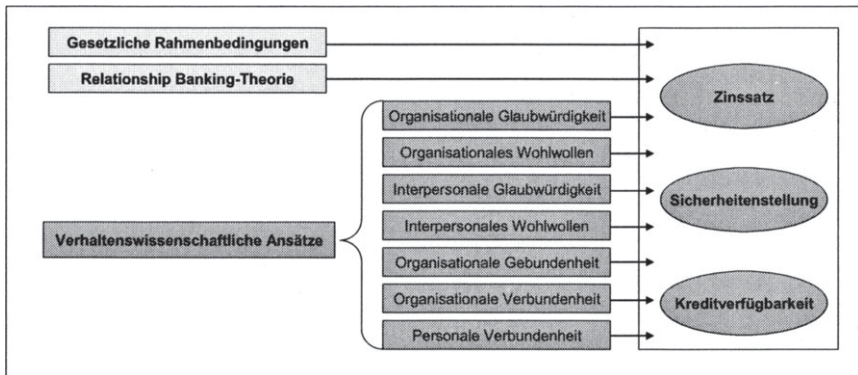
Gesetzliche Rahmenbedingungen

Relationship Banking-Theorie

Verhaltenswissenschaftliche Ansätze

Organisationale Glaubwürdigkeit

Organisationales Wohlwollen

Interpersonale Glaubwürdigkeit

Interpersonales Wohlwollen

Organisationale Gebundenheit

Organisationale Verbundenheit

Personale Verbundenheit

Zinssatz

Sicherheitenstellung

Kreditverfügbarkeit